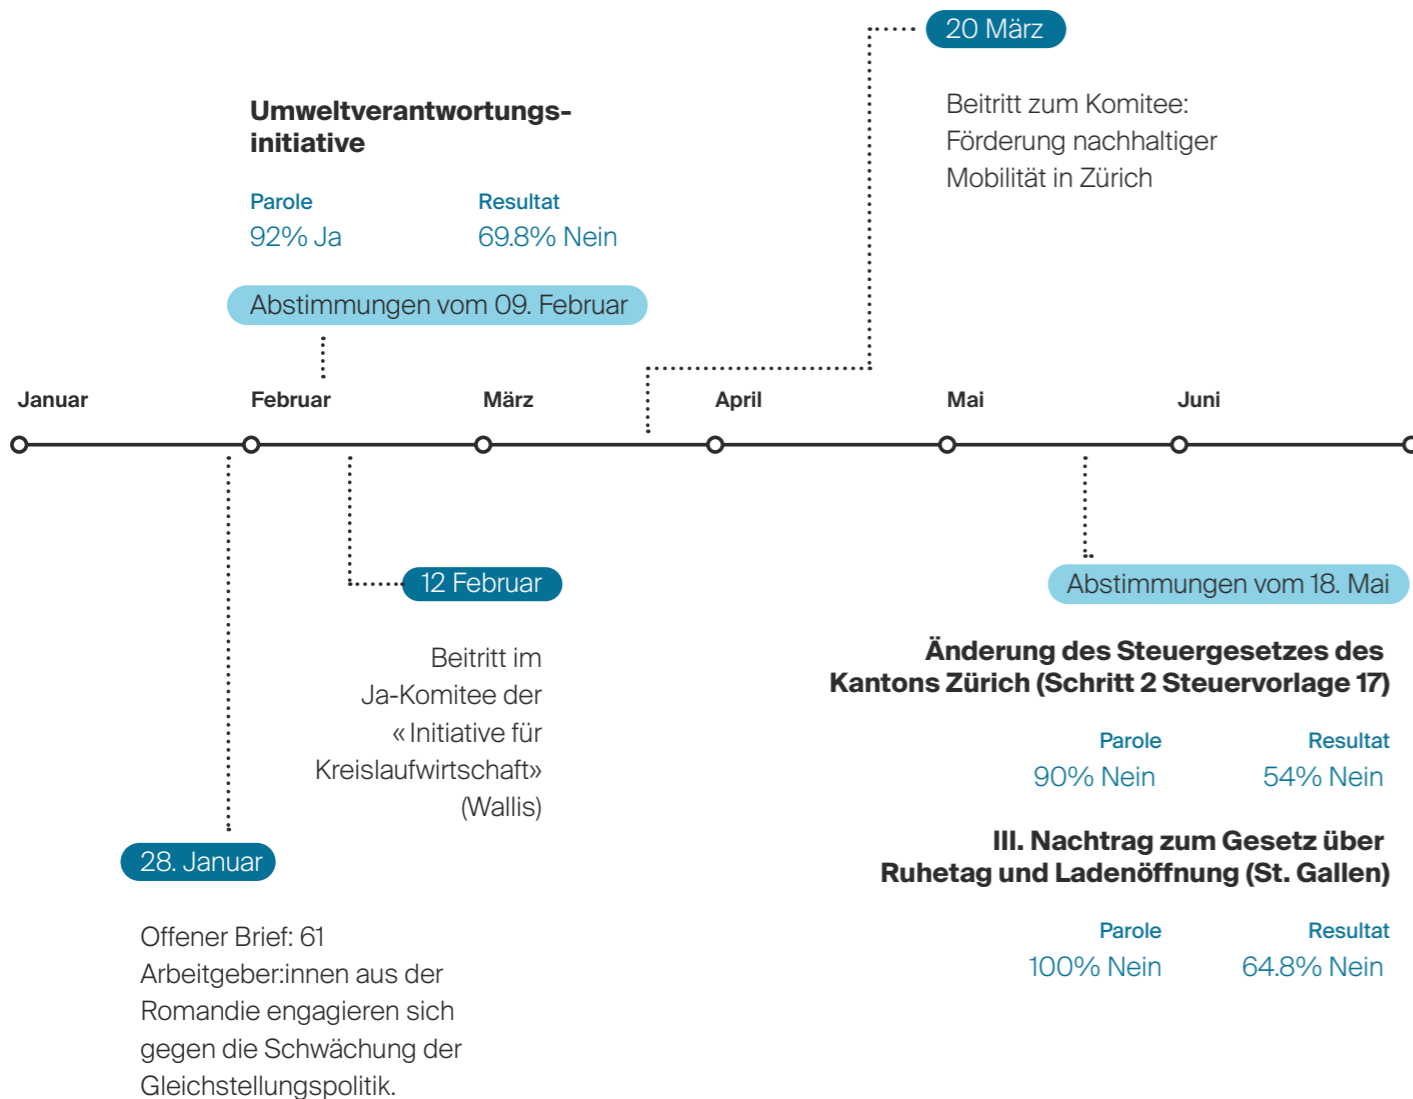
20 März

Beitritt zum Komitee: Förderung nachhaltiger Mobilität in Zürich

**Umweltverantwortungsinitiative**

Parole
92% Ja

Resultat
69.8% Nein

Abstimmungen vom 09. Februar

Januar Februar März April Mai Juni

12 Februar

Beitritt im Ja-Komitee der « Initiative für Kreislaufwirtschaft» (Wallis)

28. Januar

Offener Brief: 61 Arbeitgeber:innen aus der Romandie engagieren sich gegen die Schwächung der Gleichstellungspolitik.

Abstimmungen vom 18. Mai

**Änderung des Steuergesetzes des Kantons Zürich (Schritt 2 Steuervorlage 17)**

Parole
90% Nein

Resultat
54% Nein

**III. Nachtrag zum Gesetz über Ruhetag und Ladenöffnung (St. Gallen)**

Parole
100% Nein

Resultat
64.8% Nein